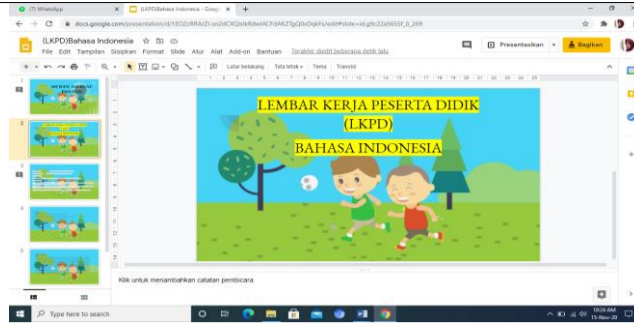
(7) WhatsApp
(LKPD)Bahasa Indonesia - Goog
docs.google.com/presentation/d/1EOZcRRArZI-on2dCXQblkRdwiACFdAKZTgQ0sDqkFs/edit#slide=id.g9c22a5655f_0_269

(LKPD)Bahasa Indonesia
File Edit Tampilan Sisipkan Format Slide Atur Alat Add-on Bantuan Terakhir diedit beberapa detik lalu
Presentasikan
Bagikan
Latar belakang Tata letak Tema Transisi

1
2
3
4
5

LEMBAR KERJA PESERTA DIDIK
(LKPD)
BAHASA INDONESIA

Klik untuk menambahkan catatan pembicara

Type here to search
10:34 AM
15-Nov-20